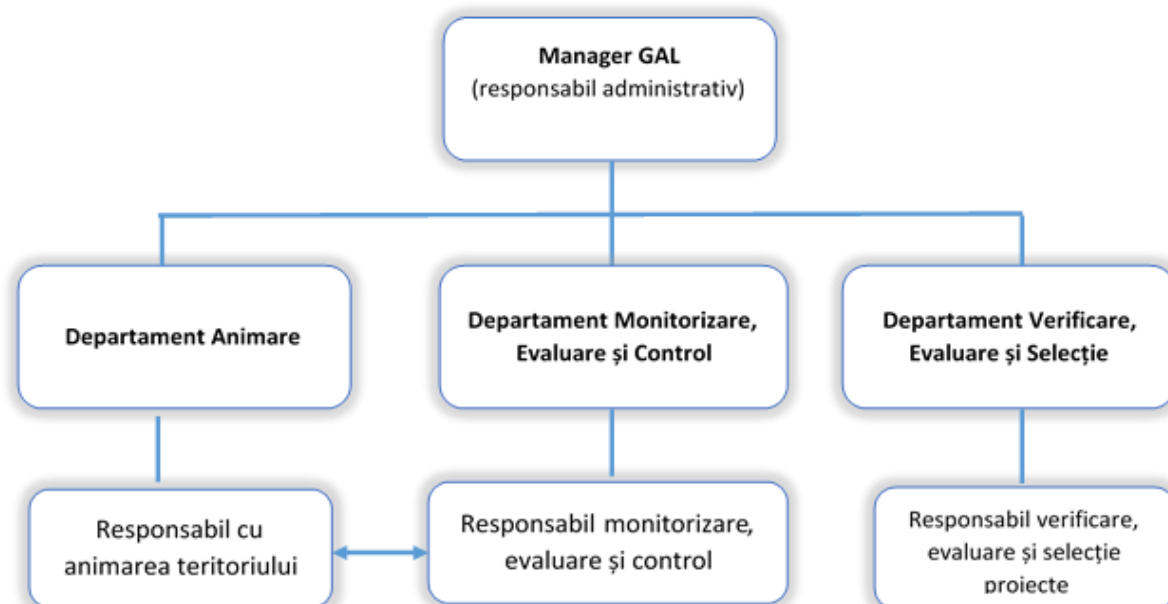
Manager GAL
(responsabil administrativ)

Departament Animare

Departament Monitorizare, Evaluare și Control

Departament Verificare, Evaluare și Selecție

Responsabil cu animarea teritoriului

Responsabil monitorizare, evaluare și control

Responsabil verificare, evaluare și selecție proiecte